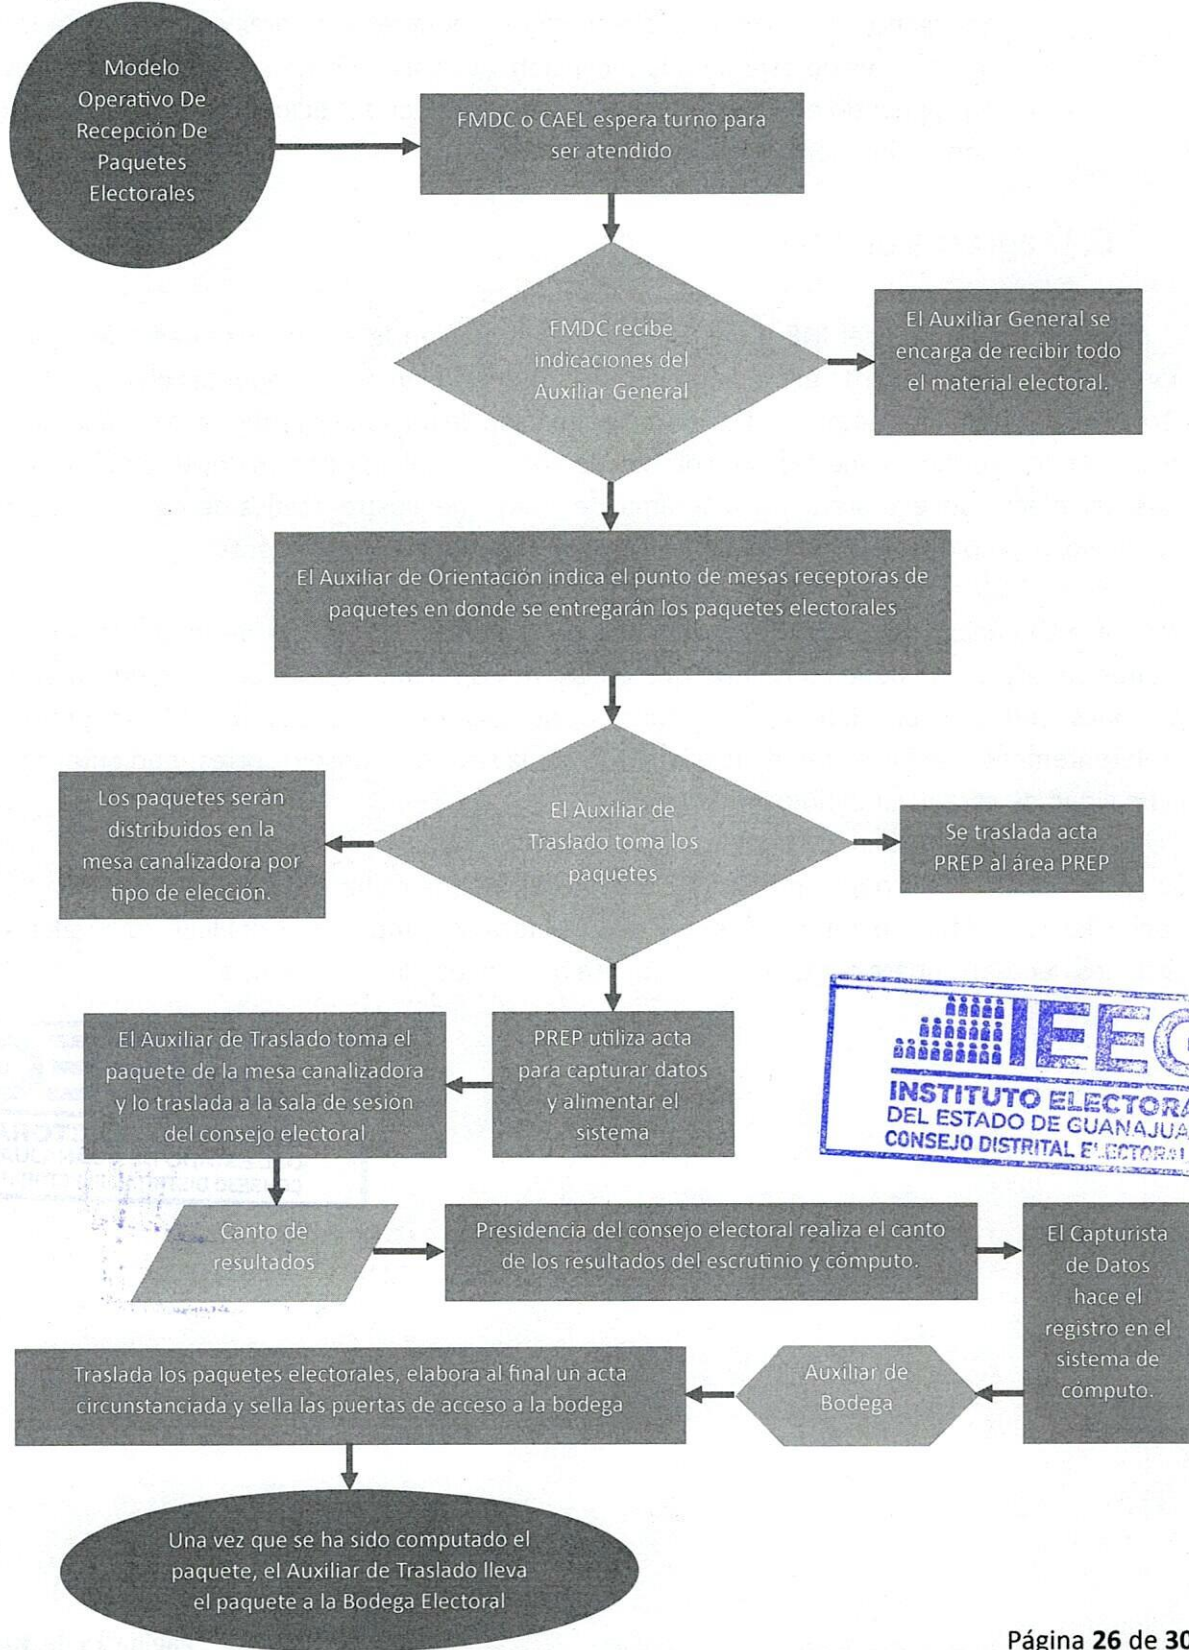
Modelo Operativo De Recepción De Paquetes Electorales

FMDC o CAEL espera turno para ser atendido

FMDC recibe indicaciones del Auxiliar General

El Auxiliar General se encarga de recibir todo el material electoral.

El Auxiliar de Orientación indica el punto de mesas receptoras de paquetes en donde se entregarán los paquetes electorales

Los paquetes serán distribuidos en la mesa canalizadora por tipo de elección.

El Auxiliar de Traslado toma los paquetes

Se traslada acta PREP al área PREP

El Auxiliar de Traslado toma el paquete de la mesa canalizadora y lo traslada a la sala de sesión del consejo electoral

PREP utiliza acta para capturar datos y alimentar el sistema

INSTITUTO ELECTORA
DEL ESTADO DE GUANAJUA
CONSEJO DISTRITAL ELECTORAL

Canto de resultados

Presidencia del consejo electoral realiza el canto de los resultados del escrutinio y cómputo.

El Capturista de Datos hace el registro en el sistema de cómputo.

Traslada los paquetes electorales, elabora al final un acta circunstanciada y sella las puertas de acceso a la bodega

Auxiliar de Bodega

Una vez que se ha sido computado el paquete, el Auxiliar de Traslado lleva el paquete a la Bodega Electoral

Página 26 de 30